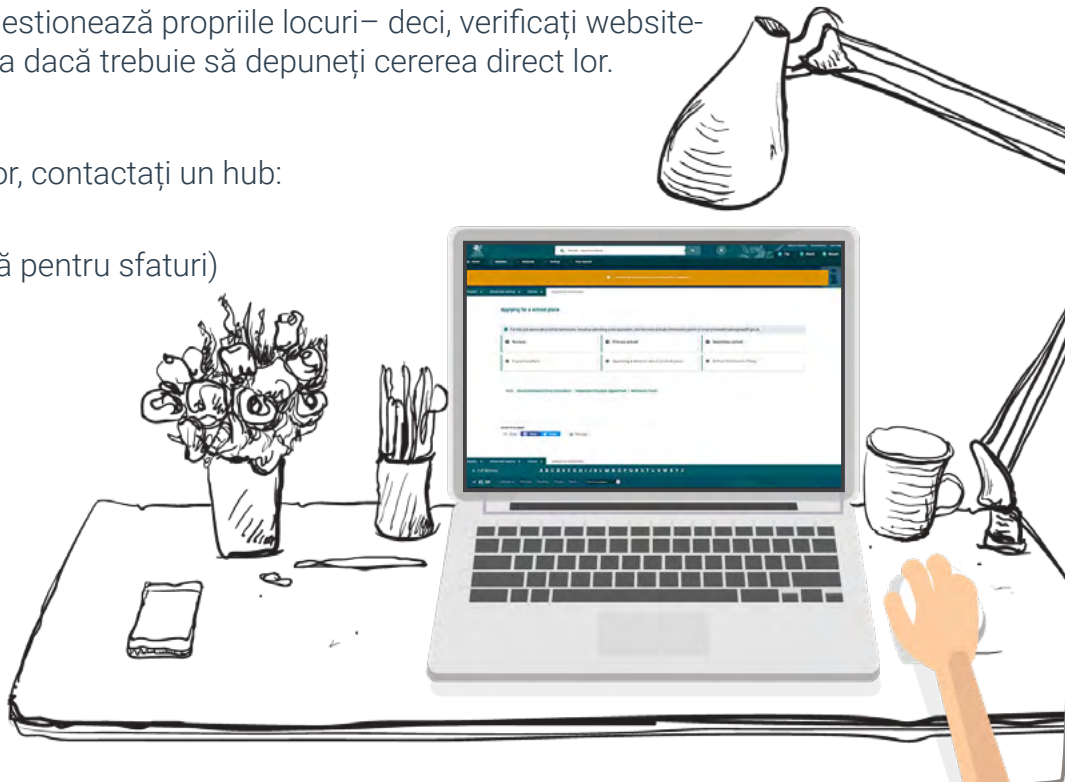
estionează propriile locuri– deci, verificați website-
a dacă trebuie să depuneți cererea direct lor.

or, contactați un hub:

ă pentru sfaturi)

Applying for a school place

Nursery

Primary school

Secondary school

A to Z

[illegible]